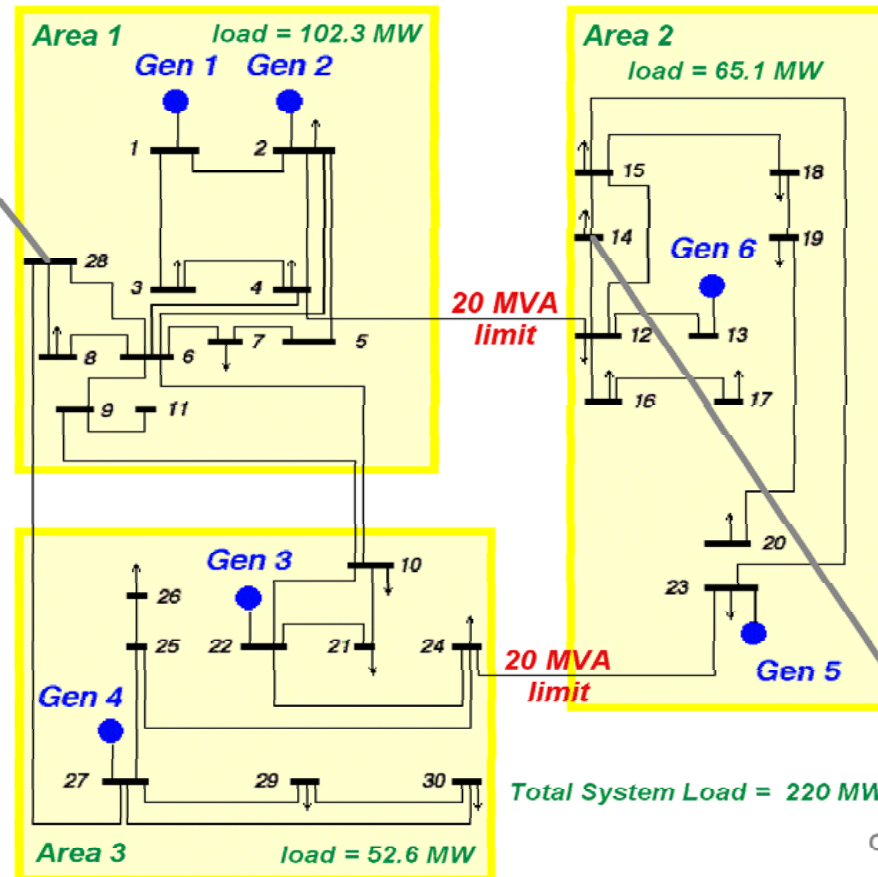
Area 1
load = 102.3 MW
Gen 1
Gen 2
1
2
28
3
4
8
6
7
5
9
11

Area 2
load = 65.1 MW
15
18
14
Gen 6
19
20 MVA limit
12
13
16
17
20
23
Gen 5

Gen 3
10
26
25
22
21
24
20 MVA limit
Gen 4
27
29
30
Area 3
load = 52.6 MW

Total System Load = 220 MW